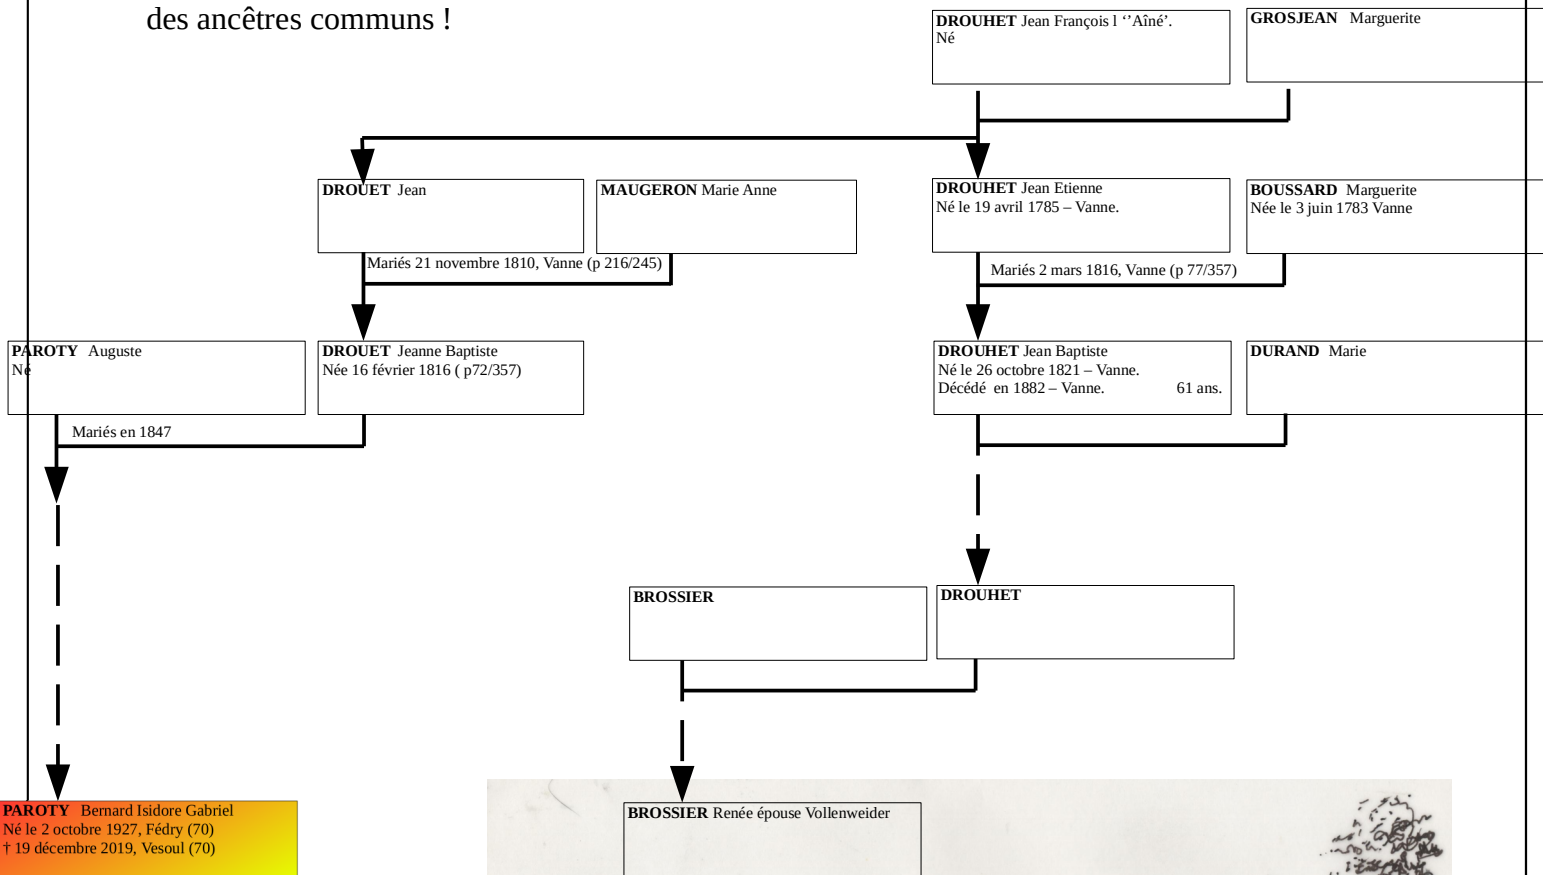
des ancêtres communs !

**DROUHET** Jean François l ''Aîné'.
Né

**GROSJEAN** Marguerite

**DROUET** Jean

**MAUGERON** Marie Anne

Mariés 21 novembre 1810, Vanne (p 216/245)

**DROUHET** Jean Etienne
Né le 19 avril 1785 – Vanne.

**BOUSSARD** Marguerite
Née le 3 juin 1783 Vanne

Mariés 2 mars 1816, Vanne (p 77/357)

**PAROTY** Auguste
Né

**DROUET** Jeanne Baptiste
Née 16 février 1816 ( p72/357)

**DROUHET** Jean Baptiste
Né le 26 octobre 1821 – Vanne.
Décédé en 1882 – Vanne. 61 ans.

**DURAND** Marie

Mariés en 1847

**BROSSIER**

**DROUHET**

**PAROTY** Bernard Isidore Gabriel
Né le 2 octobre 1927, Fédry (70)
† 19 décembre 2019, Vesoul (70)

**BROSSIER** Renée épouse Vollenweider